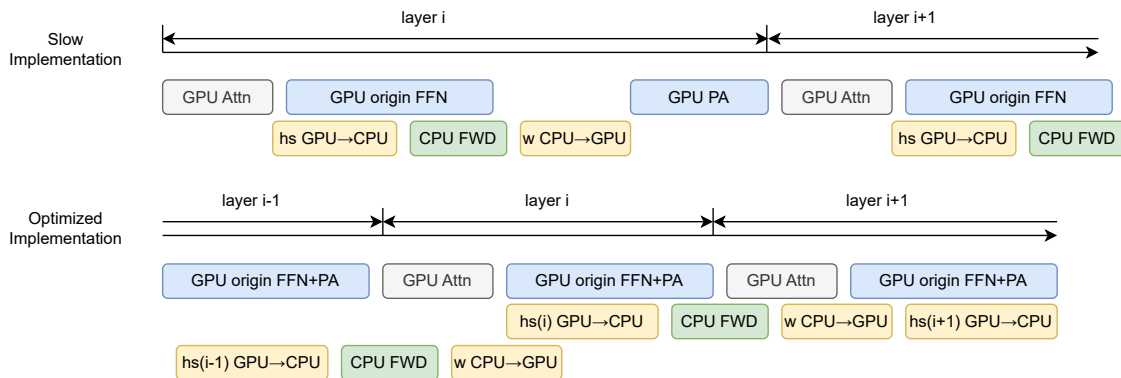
Slow Implementation

layer i

layer i+1

GPU Attn

GPU origin FFN

GPU PA

GPU Attn

GPU origin FFN

hs GPU→CPU

CPU FWD

w CPU→GPU

hs GPU→CPU

CPU FWD

Optimized Implementation

layer i-1

layer i

layer i+1

GPU origin FFN+PA

GPU Attn

GPU origin FFN+PA

GPU Attn

GPU origin FFN+PA

hs(i) GPU→CPU

CPU FWD

w CPU→GPU

hs(i+1) GPU→CPU

hs(i-1) GPU→CPU

CPU FWD

w CPU→GPU